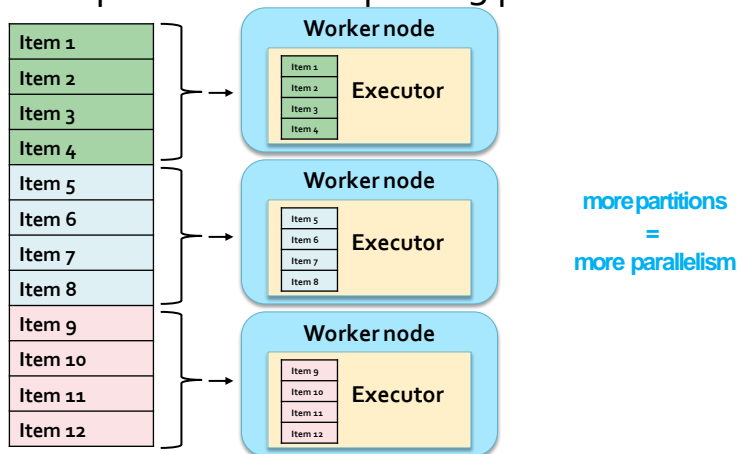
Item 1
Item 2
Item 3
Item 4
Item 5
Item 6
Item 7
Item 8
Item 9
Item 10
Item 11
Item 12

Worker node
Item 1
Item 2
Item 3
Item 4
Executor

Worker node
Item 5
Item 6
Item 7
Item 8
Executor

Worker node
Item 9
Item 10
Item 11
Item 12
Executor

more partitions
=
more parallelism